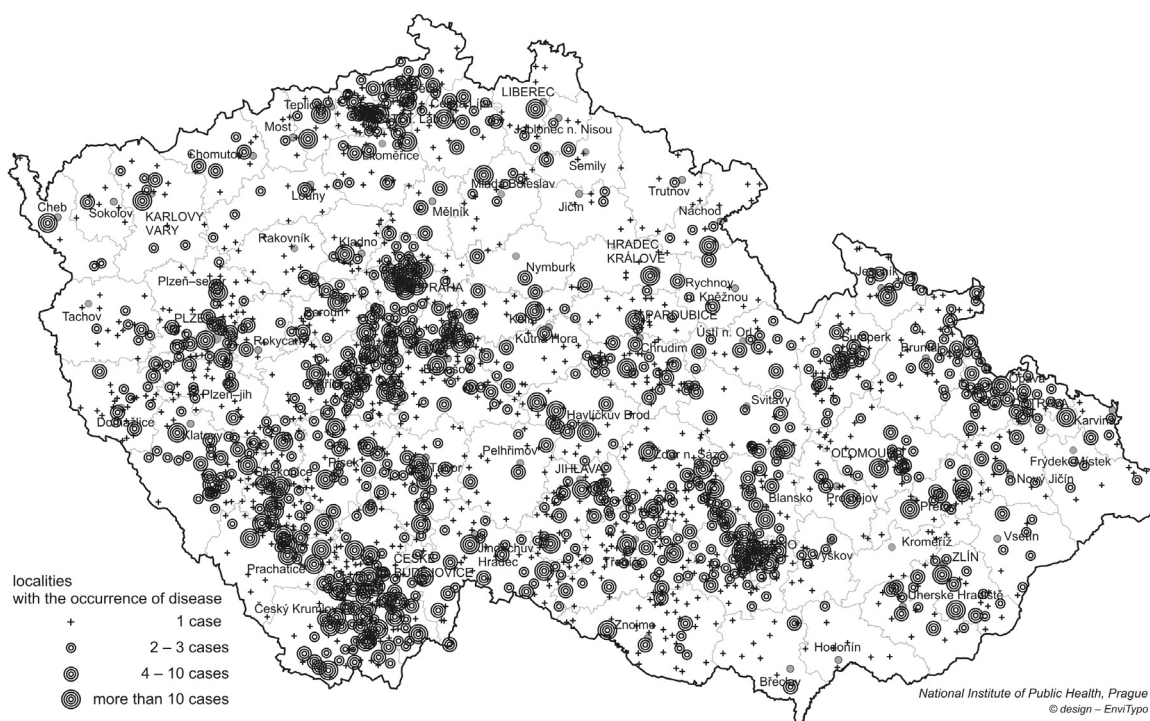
LIBEREC
Teplice
Most
Jablonec n. Nisou
Chomutov
Litoměřice
Semily
Mladá Boleslav
Trutnov
Cheb
Sokolov
KARLOVY VARY
Louny
Mělník
Jičín
Náchod
Rakovník
Kladno
HRADEC KRÁLOVÉ
Nymburk
Jeseník
Plzeň-sever
PRAHA
Rychnov n. Kněžnou
Tachov
PLZEŇ
Beroun
Kolín
PARDUBICE
Rokycany
Kutná Hora
Ústí n. Orl.
Chrudim
Šumperk
Bruntál
Plzeň-jih
Benešov
Domažlice
Havlíčkův Brod
Svitavy
Klatovy
Karviná
Pelhřimov
Žďár n. Sáz.
OLOMOUC
Písek
Tábor
JIHLAVA
Frýdek-Místek
Nový Jičín
Blansko
Prostějov
Přerov
Vsetín
Kroměříž
Jindřichův Hradec
Třebíč
Vyškov
ZLÍN
Prachatice
ČESKÉ BUDĚJOVICE
Uherské Hradiště
Český Krumlov
Znojmo
Hodonín
Břeclav

localities with the occurrence of disease
1 case
2 – 3 cases
4 – 10 cases
more than 10 cases

National Institute of Public Health, Prague
© design – EnviTypo